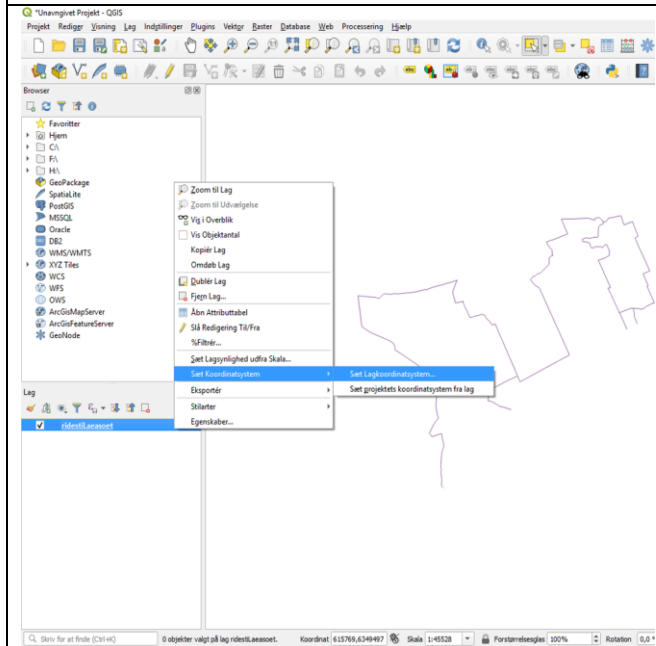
*Unavngivet Projekt - QGIS

Projekt Rediger Visning Lag Indstillinger Plugins Vektor Raster Database Web Processering Hjælp

Browser

Favoritter
Hjem
C:\
F:\
H:\
GeoPackage
SpatiaLite
PostGIS
MSSQL
Oracle
DB2
WMS/WMTS
XYZ Tiles
WCS
WFS
OWS
ArcGisMapServer
ArcGisFeatureServer
GeoNode

Zoom til Lag
Zoom til Udvælgelse
Vis i Overblik
Vis Objektantal
Kopiér Lag
Omdøb Lag
Dublér Lag
Fjern Lag...
Åbn Attributtabel
Slå Redigering Til/Fra
%Filtrér...
Sæt Lagsynlighed udfra Skala...
Sæt Koordinatsystem
Eksportér
Stilarter
Egenskaber...

Sæt Lagkoordinatsystem...
Sæt projektets koordinatsystem fra lag

Lag

ridestiLaeasoet

Skriv for at finde (Ctrl+K)
0 objekter valgt på lag ridestiLaeasoet.
Koordinat 615769,6349497
Skala 1:45528
Forstørrelsesglas 100%
Rotation 0,0 °